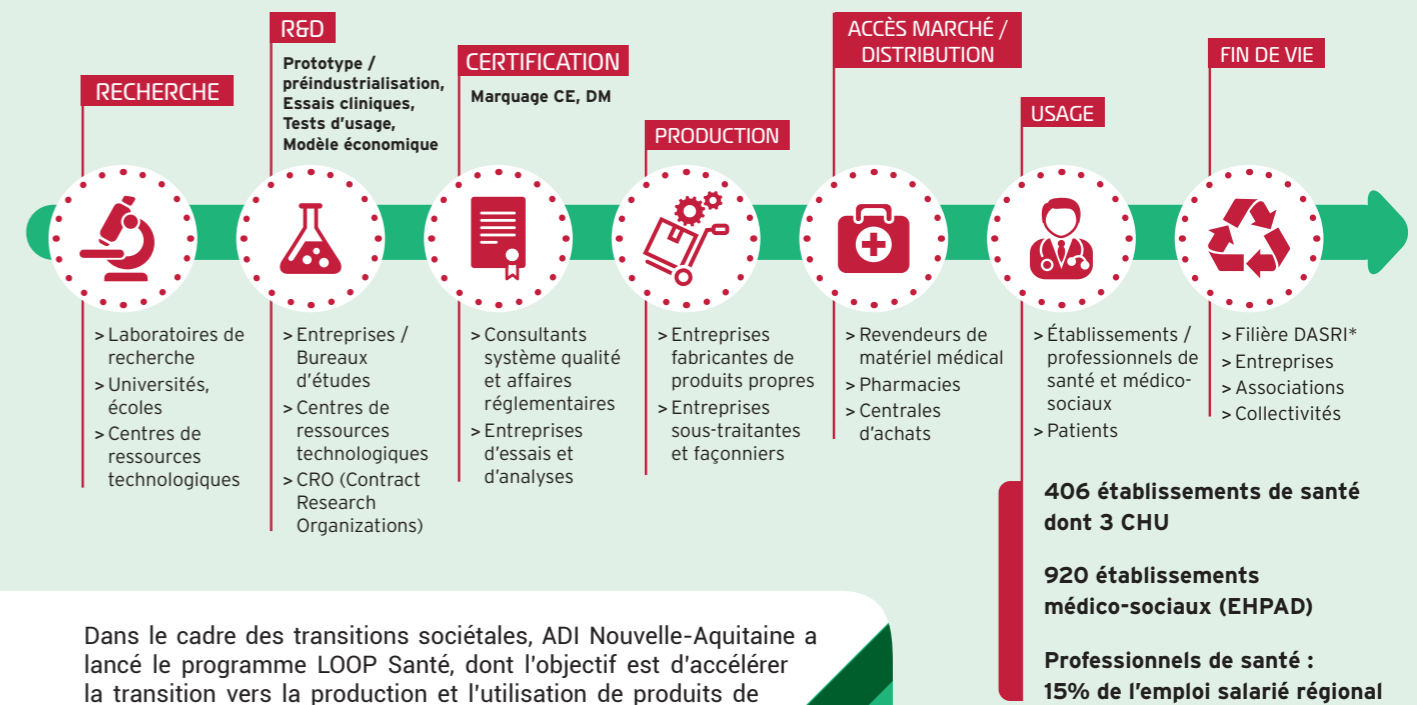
RECHERCHE

> Laboratoires de recherche
> Universités, écoles
> Centres de ressources technologiques

R&D

Prototype / préindustrialisation, Essais cliniques, Tests d'usage, Modèle économique

> Entreprises / Bureaux d'études
> Centres de ressources technologiques
> CRO (Contract Research Organizations)

CERTIFICATION

Marquage CE, DM

> Consultants système qualité et affaires réglementaires
> Entreprises d'essais et d'analyses

PRODUCTION

> Entreprises fabricantes de produits propres
> Entreprises sous-traitantes et façonniers

ACCÈS MARCHÉ / DISTRIBUTION

> Revendeurs de matériel médical
> Pharmacies
> Centrales d'achats

USAGE

> Établissements / professionnels de santé et médico-sociaux
> Patients

FIN DE VIE

> Filière DASRI*
> Entreprises
> Associations
> Collectivités

406 établissements de santé dont 3 CHU

920 établissements médico-sociaux (EHPAD)

Professionnels de santé : 15% de l'emploi salarié régional

Dans le cadre des transitions sociétales, ADI Nouvelle-Aquitaine a lancé le programme LOOP Santé, dont l'objectif est d'accélérer la transition vers la production et l'utilisation de produits de